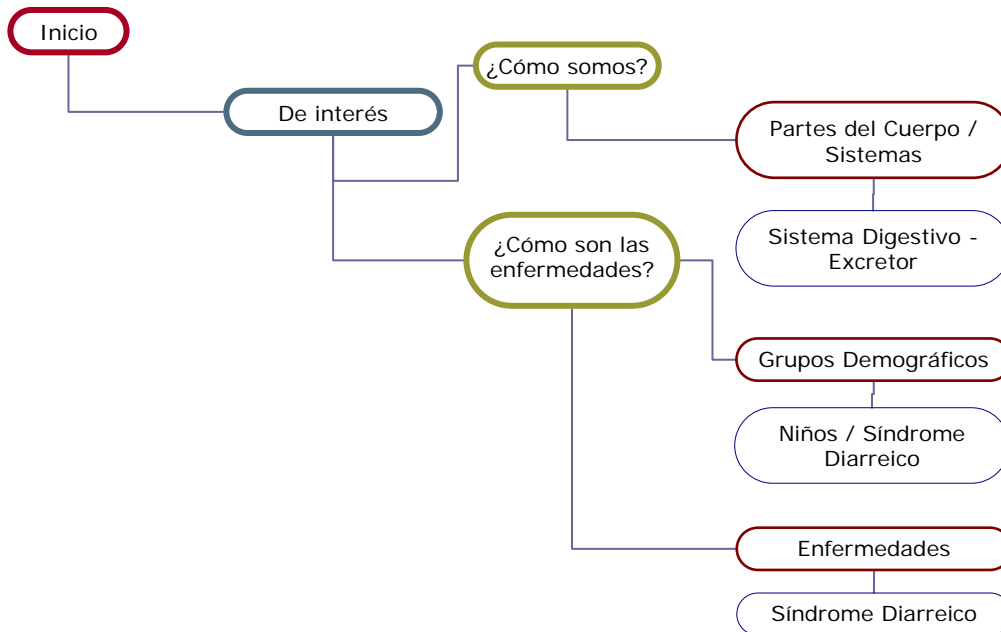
Inicio

De interés

¿Cómo somos?

Partes del Cuerpo / Sistemas

Sistema Digestivo - Excretor

¿Cómo son las enfermedades?

Grupos Demográficos

Niños / Síndrome Diarreico

Enfermedades

Síndrome Diarreico